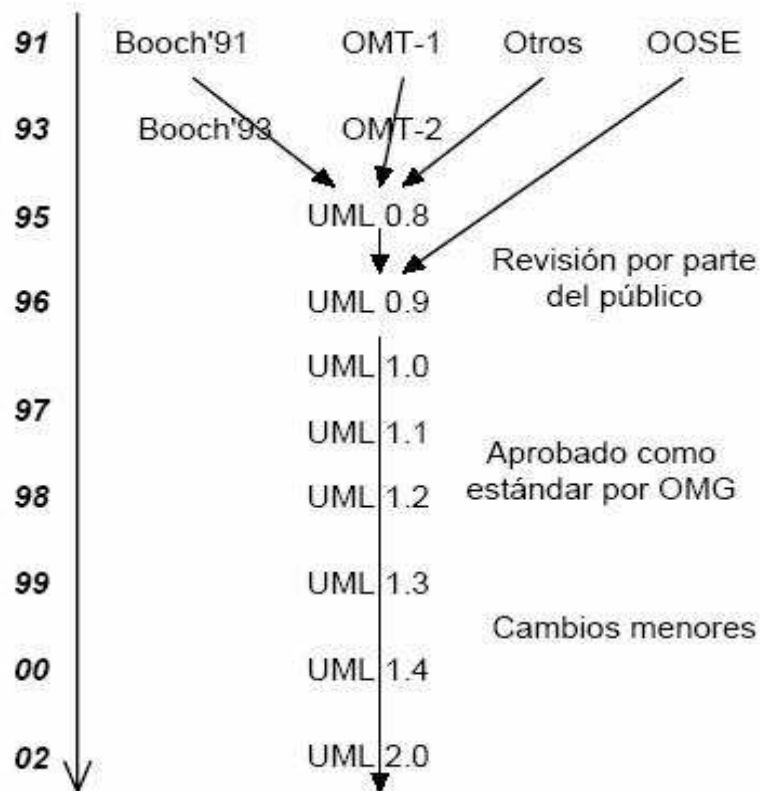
91 Booch'91 OMT-1 Otros OOSE

93 Booch'93 OMT-2

95 UML 0.8

Revisión por parte del público

96 UML 0.9

UML 1.0

97 UML 1.1

Aprobado como estándar por OMG

98 UML 1.2

99 UML 1.3

Cambios menores

00 UML 1.4

02 UML 2.0